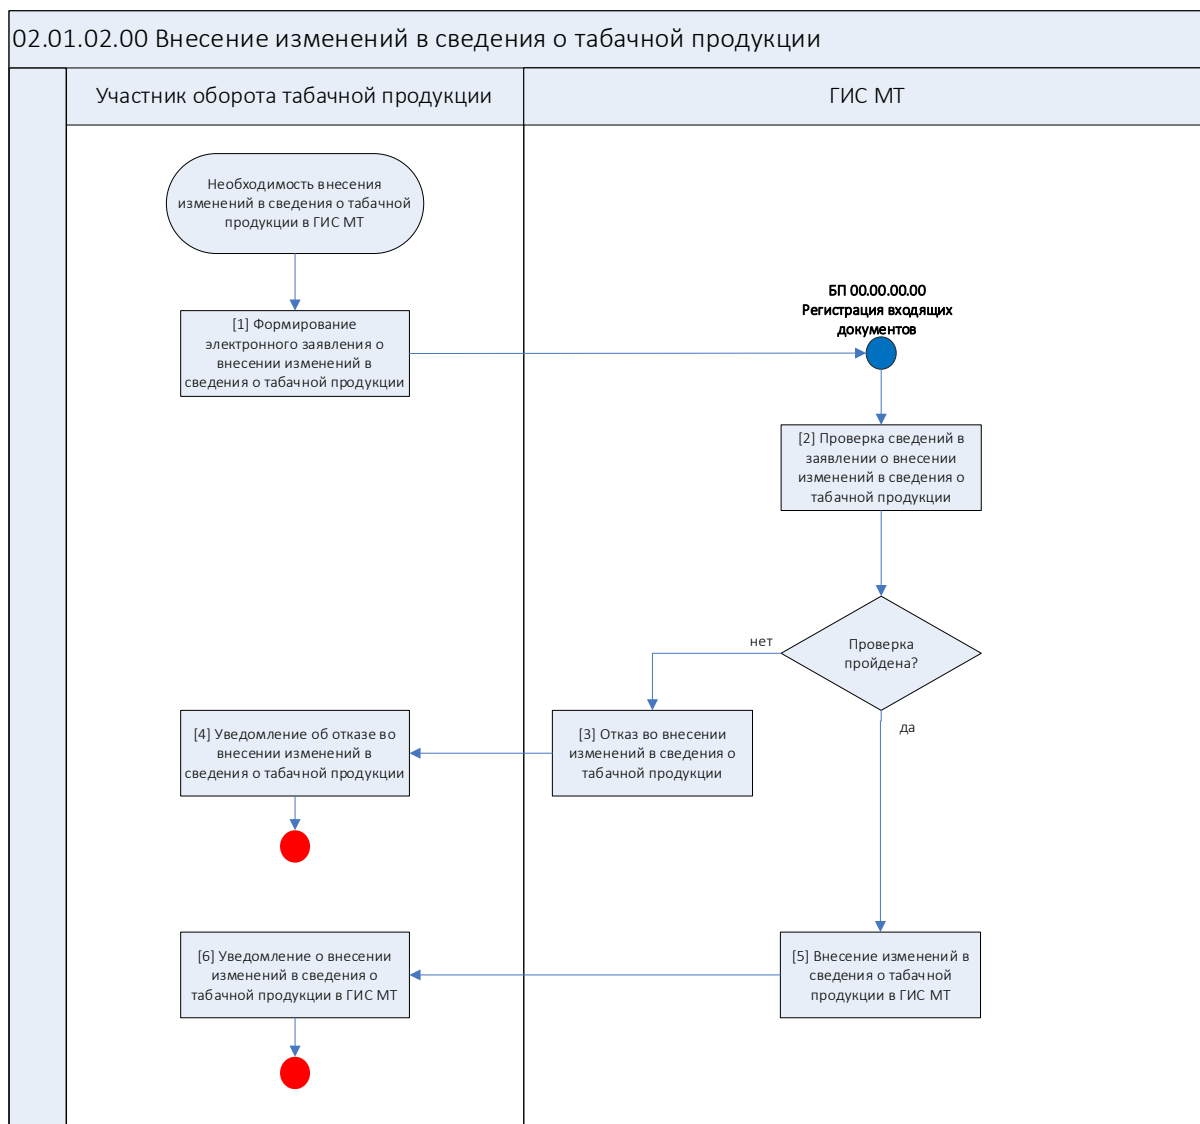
02.01.02.00 Внесение изменений в сведения о табачной продукции

Участник оборота табачной продукции

ГИС МТ

Необходимость внесения изменений в сведения о табачной продукции в ГИС МТ

[1] Формирование электронного заявления о внесении изменений в сведения о табачной продукции

БП 00.00.00.00
Регистрация входящих документов

[2] Проверка сведений в заявлении о внесении изменений в сведения о табачной продукции

нет

Проверка пройдена?

да

[4] Уведомление об отказе во внесении изменений в сведения о табачной продукции

[3] Отказ во внесении изменений в сведения о табачной продукции

[6] Уведомление о внесении изменений в сведения о табачной продукции в ГИС МТ

[5] Внесение изменений в сведения о табачной продукции в ГИС МТ